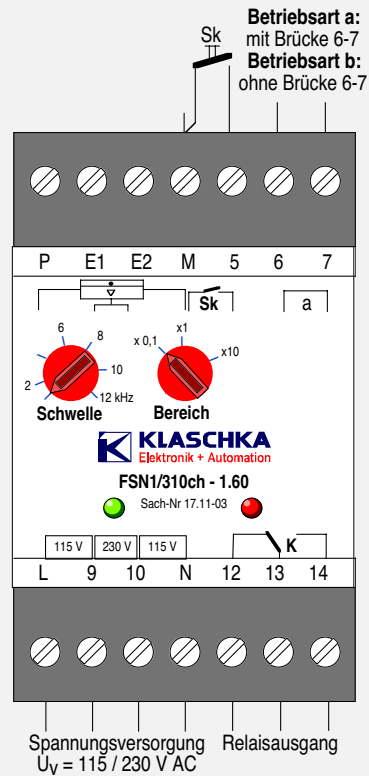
Sk

Betriebsart a:
mit Brücke 6-7
Betriebsart b:
ohne Brücke 6-7

P E1 E2 M 5 6 7

Sk

a

6 8 2 10 12 kHz
Schwelle

x 0,1 x1 x10
Bereich

KLASCHKA
Elektronik + Automation

FSN1/310ch - 1.60

Sach-Nr 17.11-03

115 V 230 V 115 V

K

L 9 10 N 12 13 14

Spannungsversorgung
$U_V$ = 115 / 230 V AC

Relaisausgang